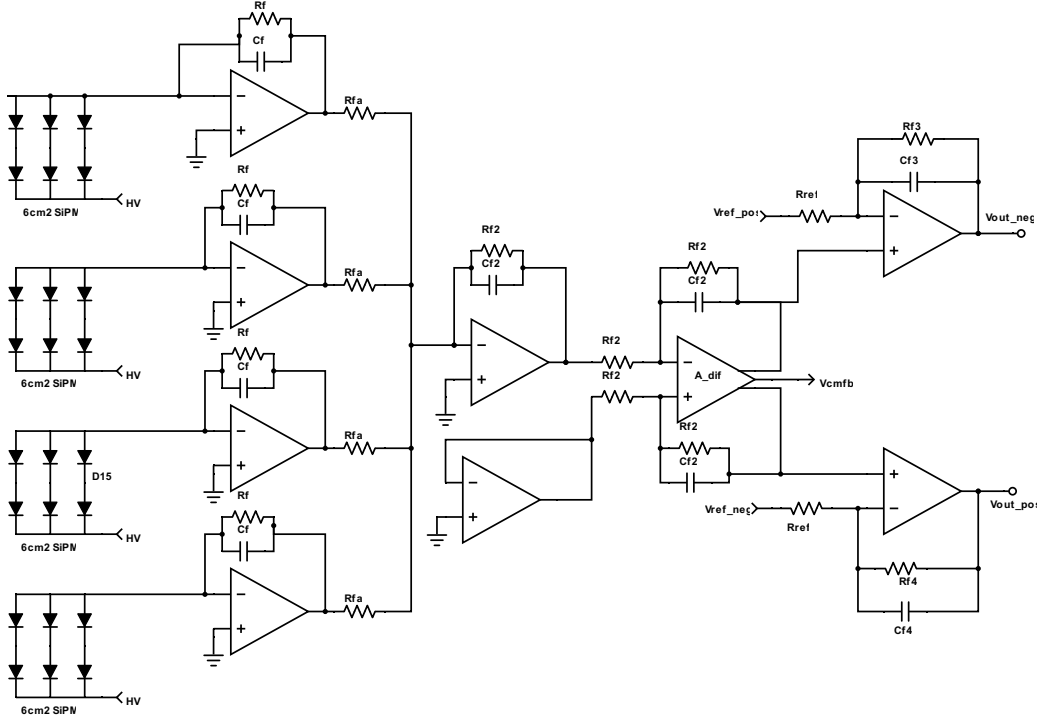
Rf
Cf
Rfa
6cm2 SiPM
HV
Rf
Cf
Rfa
6cm2 SiPM
HV
Rf
Cf
Rfa
D15
6cm2 SiPM
HV
Rf
Cf
Rfa
6cm2 SiPM
HV
Rf2
Cf2
Rf2
Rf2
Rf2
Cf2
A_dif
Vcmfb
Rf2
Cf2
Rf3
Cf3
Vref_pos
Rref
Vout_neg
Vref_neg
Rref
Vout_pos
Rf4
Cf4